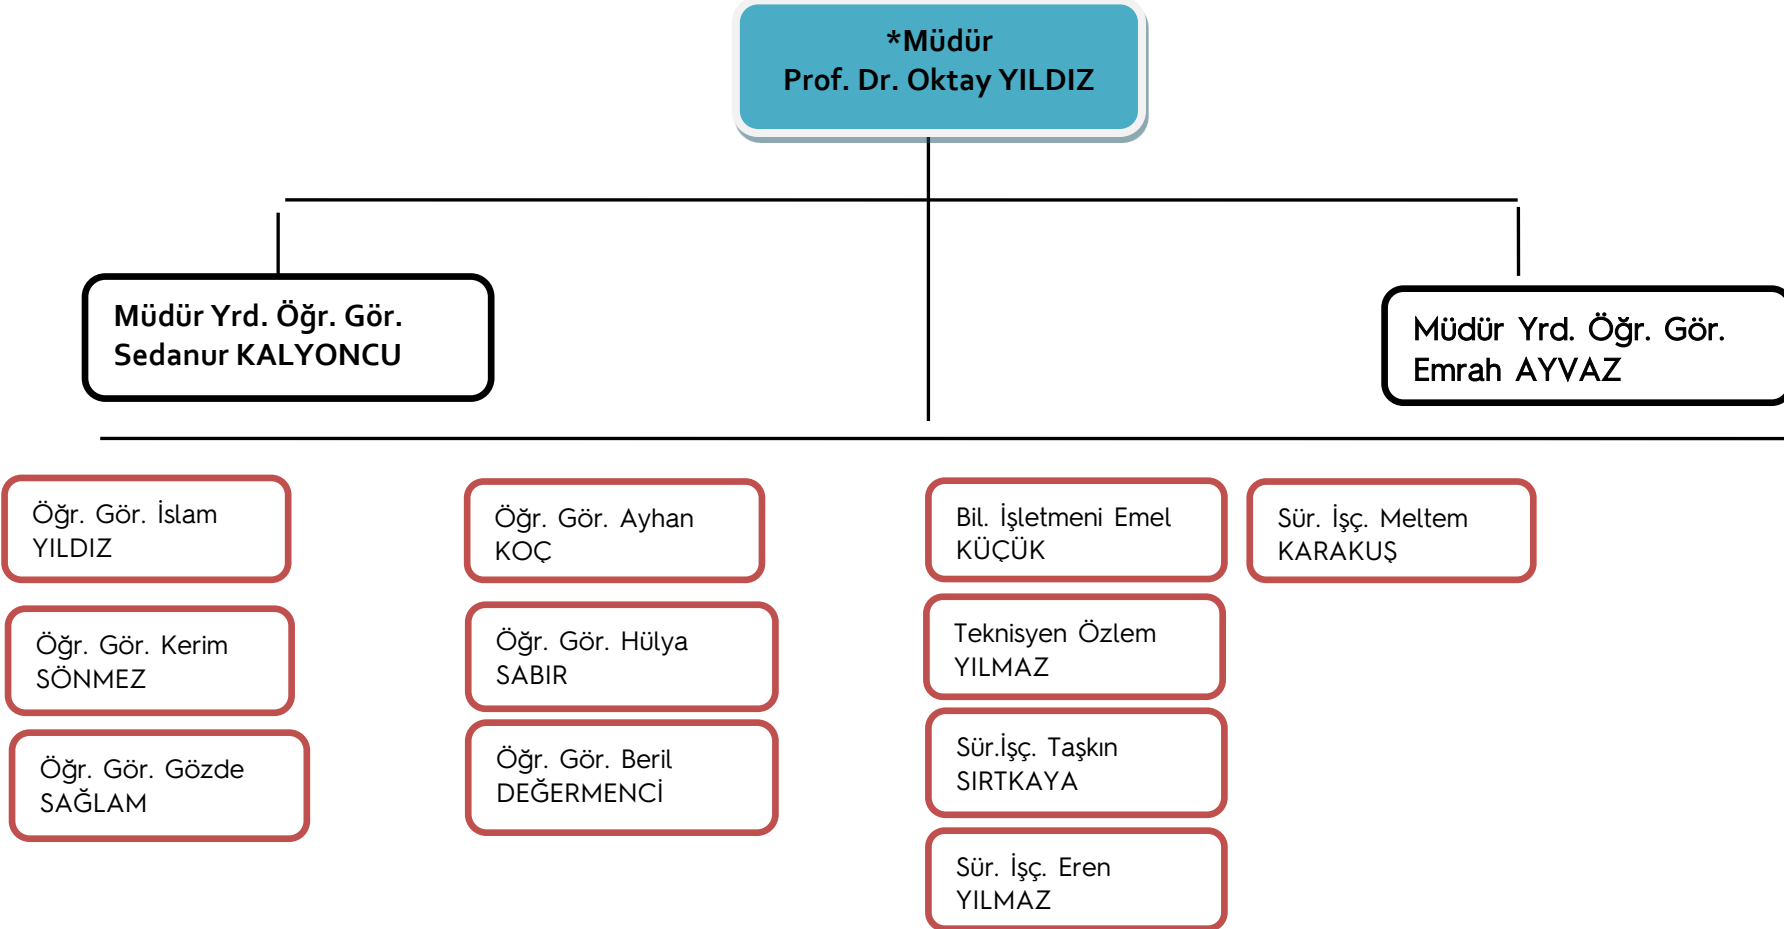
*Müdür
Prof. Dr. Oktay YILDIZ

Müdür Yrd. Öğr. Gör.
Sedanur KALYONCU

Müdür Yrd. Öğr. Gör.
Emrah AYVAZ

Öğr. Gör. İslam
YILDIZ

Öğr. Gör. Kerim
SÖNMEZ

Öğr. Gör. Gözde
SAĞLAM

Öğr. Gör. Ayhan
KOÇ

Öğr. Gör. Hülya
SABIR

Öğr. Gör. Beril
DEĞERMENCİ

Bil. İşletmeni Emel
KÜÇÜK

Teknisyen Özlem
YILMAZ

Sür.İşç. Taşkın
SIRTKAYA

Sür. İşç. Eren
YILMAZ

Sür. İşç. Meltem
KARAKUŞ